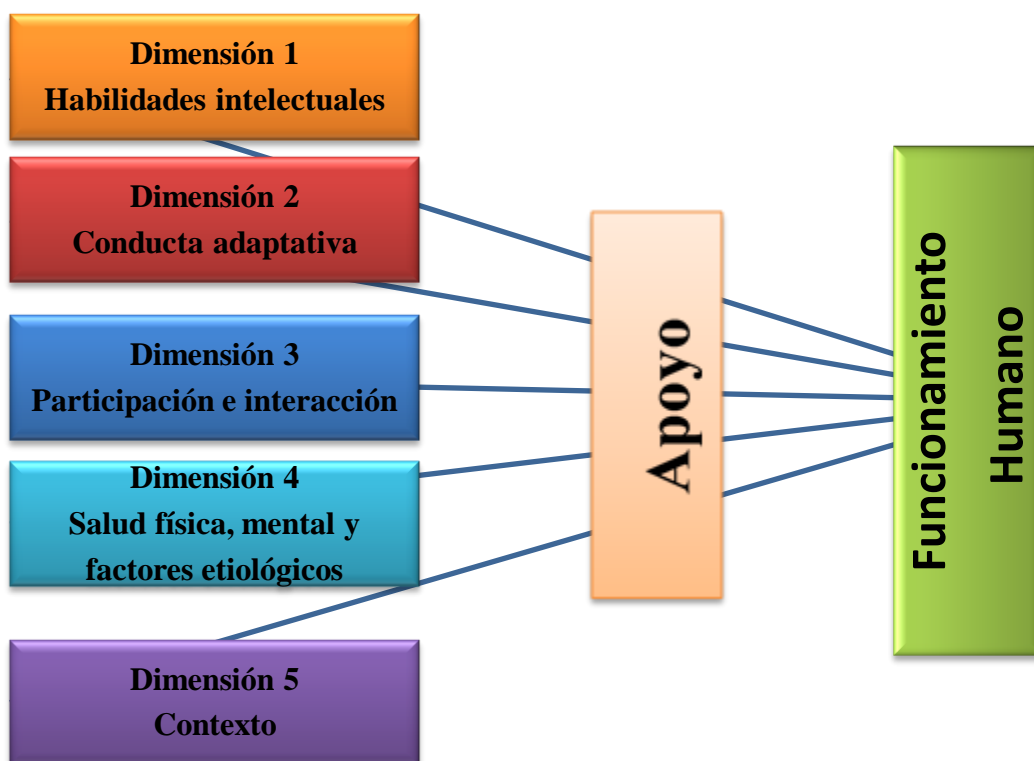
Dimensión 1
Habilidades intelectuales

Dimensión 2
Conducta adaptativa

Dimensión 3
Participación e interacción

Dimensión 4
Salud física, mental y factores etiológicos

Dimensión 5
Contexto

Apoyo

Funcionamiento Humano